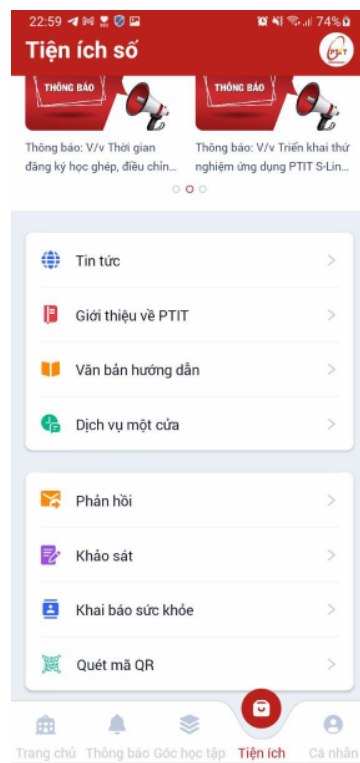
22:59 74%

Tiện ích số

PTIT

THÔNG BÁO

THÔNG BÁO

Thông báo: V/v Thời gian đăng ký học ghép, điều chỉn...

Thông báo: V/v Triển khai thử nghiệm ứng dụng PTIT S-Lin...

Tin tức

Giới thiệu về PTIT

Văn bản hướng dẫn

Dịch vụ một cửa

Phản hồi

Khảo sát

Khai báo sức khỏe

Quét mã QR

Trang chủ Thông báo Góc học tập Tiện ích Cá nhân